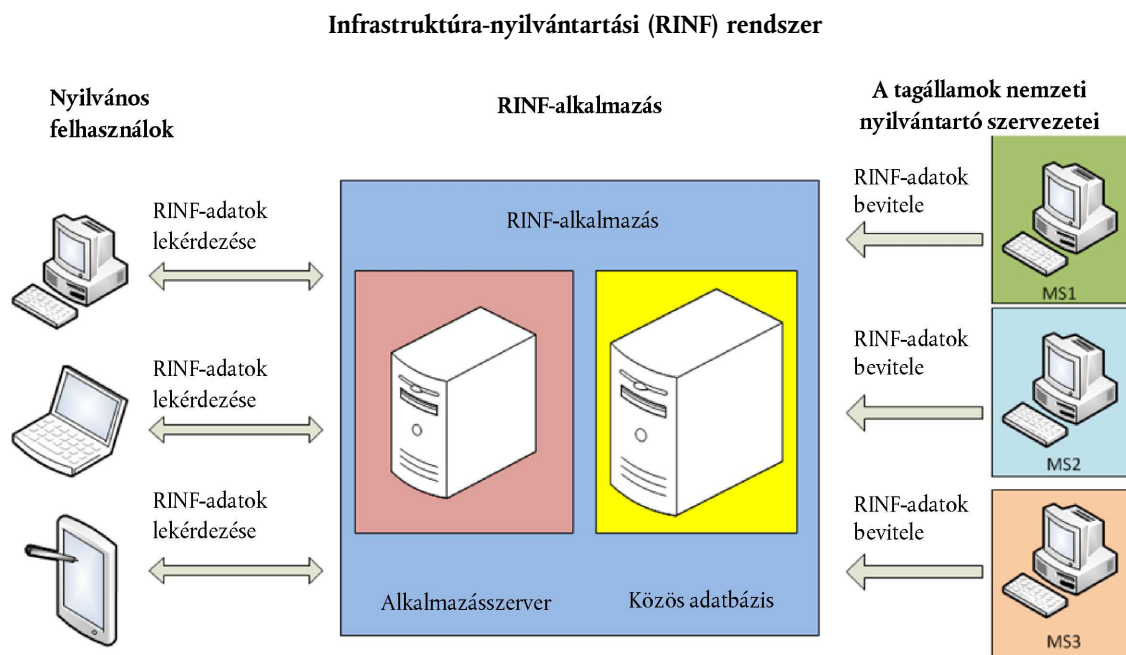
Infrastruktúra-nyilvántartási (RINF) rendszer

Nyilvános felhasználók

RINF-alkalmazás

A tagállamok nemzeti nyilvántartó szervezetei

RINF-adatok lekérdezése

RINF-adatok lekérdezése

RINF-adatok lekérdezése

RINF-alkalmazás

Alkalmazásszerver

Közös adatbázis

RINF-adatok bevitele

RINF-adatok bevitele

RINF-adatok bevitele

MS1

MS2

MS3